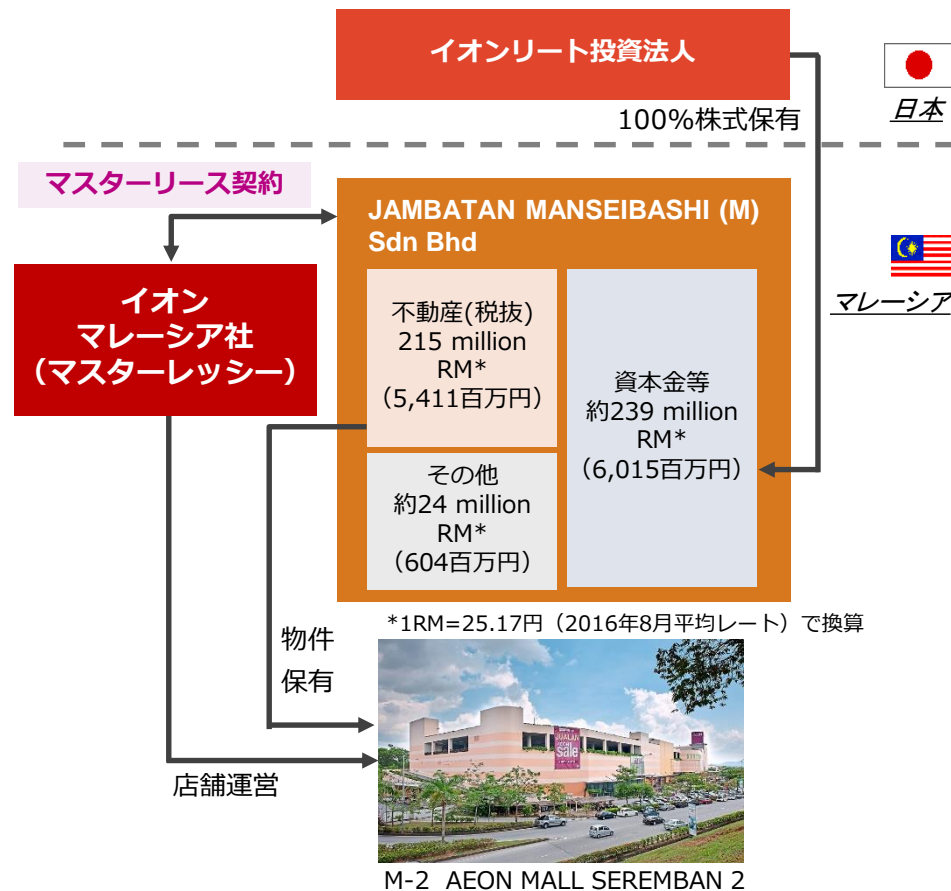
イオンリート投資法人

100%株式保有

日本

マスターリース契約

JAMBATAN MANSEIBASHI (M) Sdn Bhd

マレーシア

イオン
マレーシア社
（マスターレッシー）

不動産(税抜)
215 million
RM*
（5,411百万円）

資本金等
約239 million
RM*
（6,015百万円）

その他
約24 million
RM*
（604百万円）

*1RM=25.17円（2016年8月平均レート）で換算

物件
保有

店舗運営

M-2 AEON MALL SEREMBAN 2